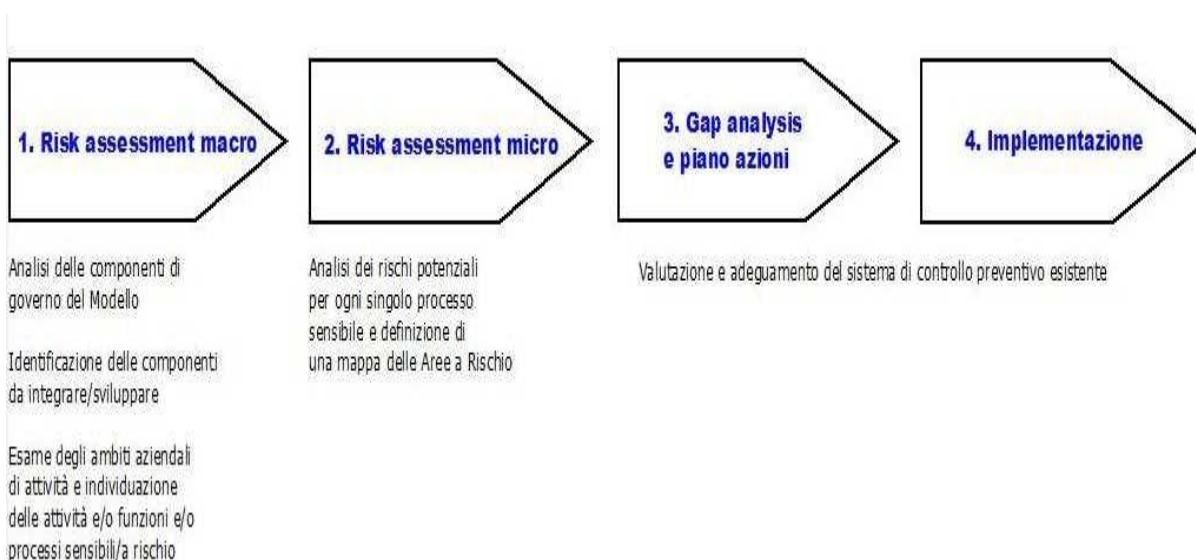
1. Risk assessment macro

2. Risk assessment micro

3. Gap analysis e piano azioni

4. Implementazione

Analisi delle componenti di governo del Modello

Identificazione delle componenti da integrare/sviluppare

Esame degli ambiti aziendali di attività e individuazione delle attività e/o funzioni e/o processi sensibili/a rischio

Analisi dei rischi potenziali per ogni singolo processo sensibile e definizione di una mappa delle Aree a Rischio

Valutazione e adeguamento del sistema di controllo preventivo esistente